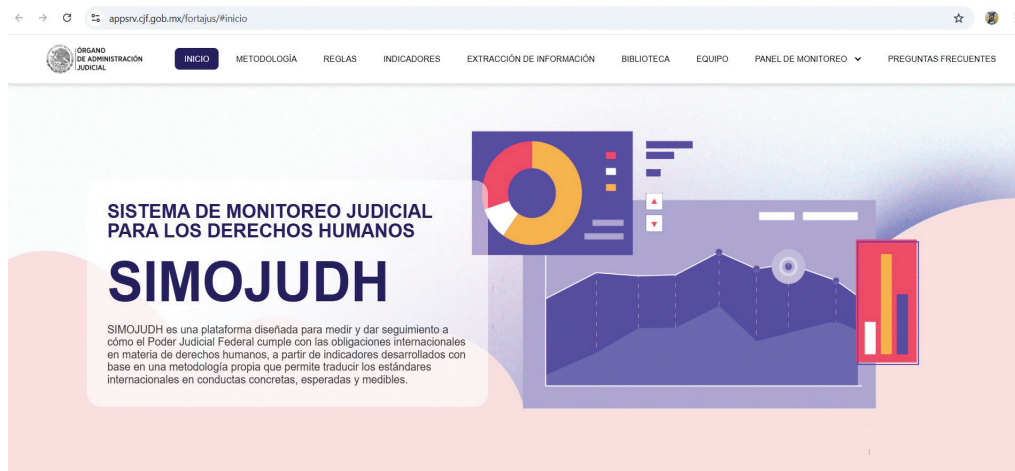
appsrv.cjf.gob.mx/fortajus/#inicio

ÓRGANO DE ADMINISTRACIÓN JUDICIAL

INICIO METODOLOGÍA REGLAS INDICADORES EXTRACCIÓN DE INFORMACIÓN BIBLIOTECA EQUIPO PANEL DE MONITOREO PREGUNTAS FRECUENTES

SISTEMA DE MONITOREO JUDICIAL PARA LOS DERECHOS HUMANOS

SIMOJUDH

SIMOJUDH es una plataforma diseñada para medir y dar seguimiento a cómo el Poder Judicial Federal cumple con las obligaciones internacionales en materia de derechos humanos, a partir de indicadores desarrollados con base en una metodología propia que permite traducir los estándares internacionales en conductas concretas, esperadas y medibles.